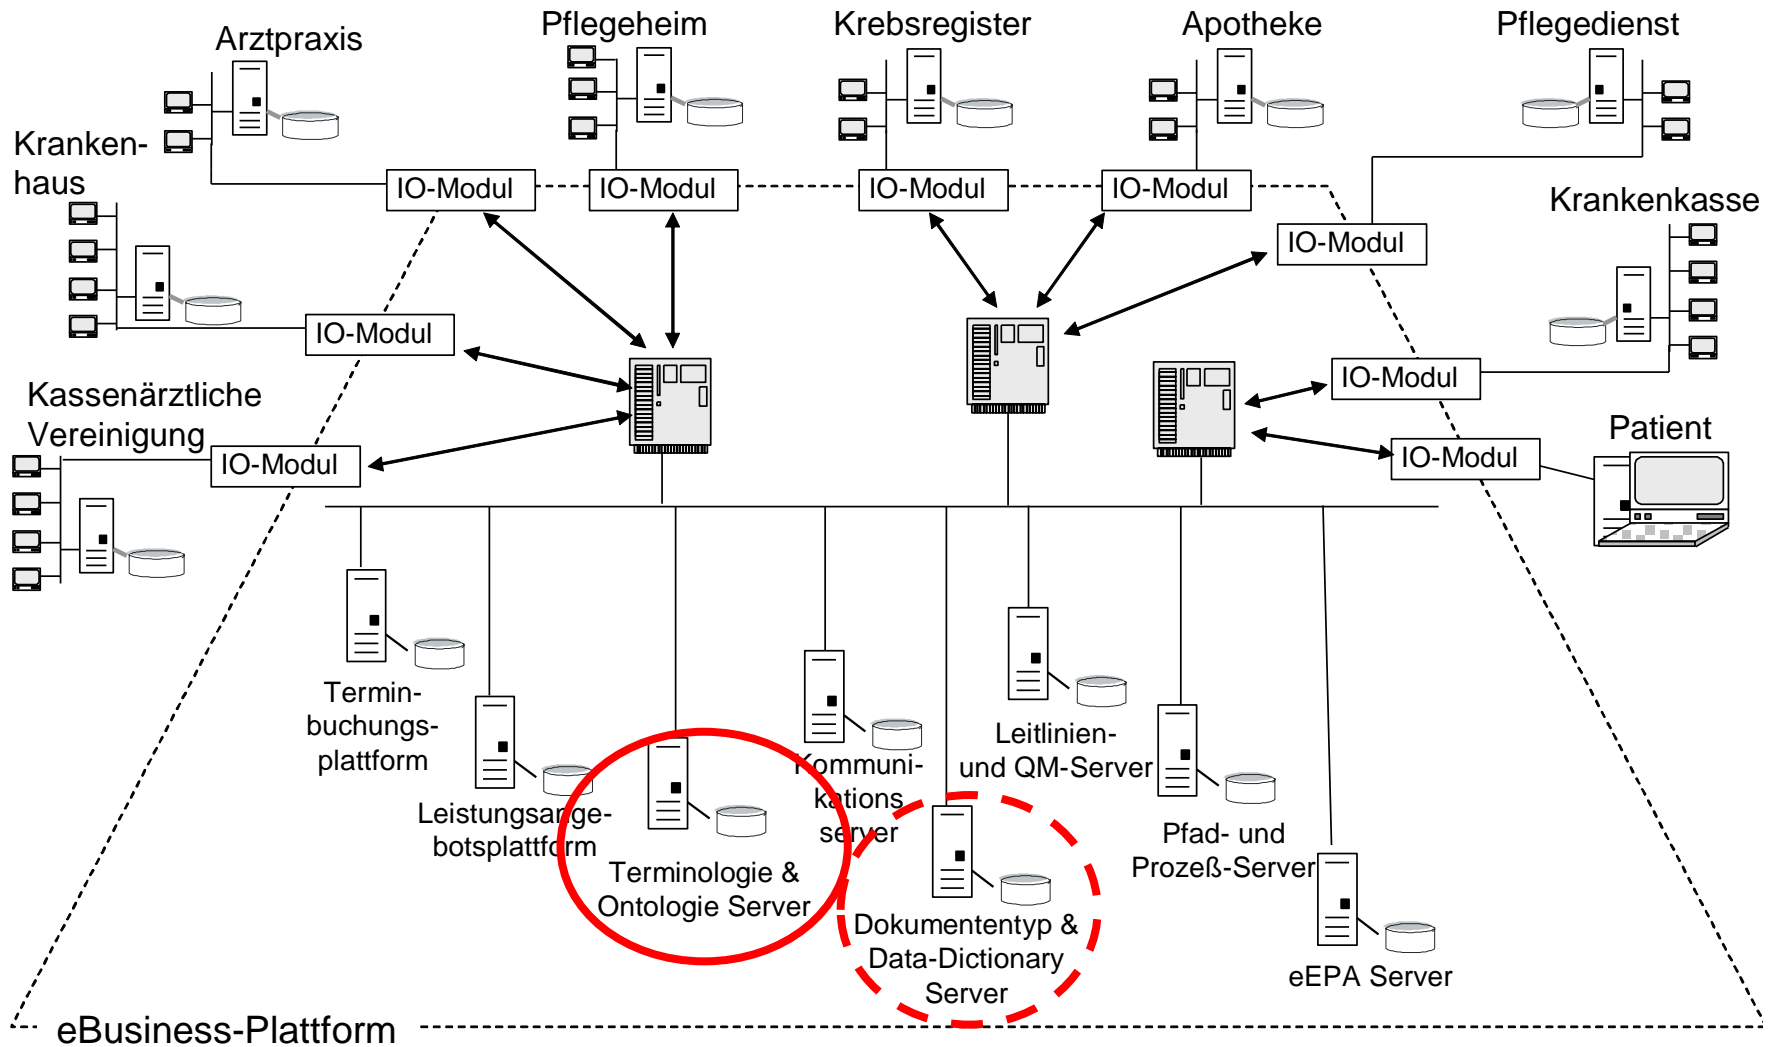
Arztpraxis

Pflegeheim

Krebsregister

Apotheke

Pflegedienst

Kranken-
haus

IO-Modul

IO-Modul

IO-Modul

IO-Modul

Krankenkasse

IO-Modul

IO-Modul

IO-Modul

Kassenärztliche
Vereinigung

IO-Modul

Patient

IO-Modul

Termin-
buchungs-
plattform

Leistungsange-
botsplattform

Terminologie &
Ontologie Server

Kommuni-
kations
server

Leitlinien-
und QM-Server

Dokumententyp &
Data-Dictionary
Server

Pfad- und
Prozeß-Server

eEPA Server

eBusiness-Plattform